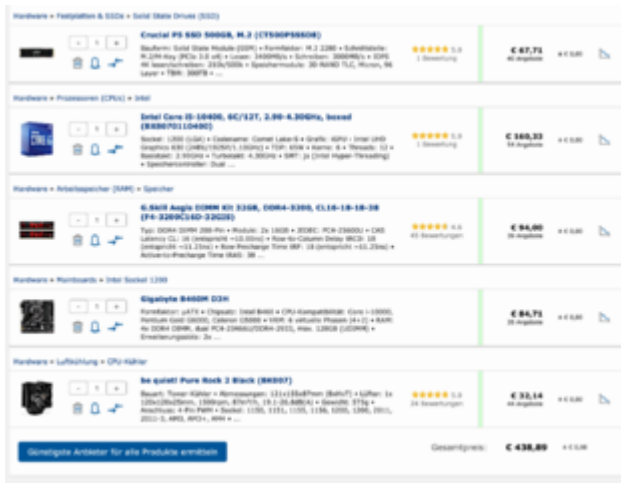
Hardware » Festplatten & SSDs » Solid State Drives (SSD)

- 1 +

Crucial P5 SSD 500GB, M.2 (CT500P5SSD8)

Bauform: Solid State Module (SSM) • Formfaktor: M.2 2280 • Schnittstelle: M.2/M-Key (PCIe 3.0 x4) • Lesen: 3400MB/s • Schreiben: 3000MB/s • IOPS 4K lesen/schreiben: 210k/500k • Speichermodule: 3D NAND TLC, Micron, 96 Layer • TBW: 300TB • ...

5.0 1 Bewertung

€ 67,71 40 Angebote

+ € 0,00

Hardware » Prozessoren (CPUs) » Intel

- 1 +

Intel Core i5-10400, 6C/12T, 2.90-4.30GHz, boxed (BX8070110400)

Sockel: 1200 (LGA) • Codename: Comet Lake-S • Grafik: iGPU - Intel UHD Graphics 630 (24EU/192SP/1.10GHz) • TDP: 65W • Kerne: 6 • Threads: 12 • Basistakt: 2.90GHz • Turbotakt: 4.30GHz • SMT: ja (Intel Hyper-Threading) • Speichercontroller: Dual ...

5.0 1 Bewertung

€ 169,33 54 Angebote

+ € 0,00

Hardware » Arbeitsspeicher (RAM) » Speicher

- 1 +

G.Skill Aegis DIMM Kit 32GB, DDR4-3200, CL16-18-18-38 (F4-3200C16D-32GIS)

Typ: DDR4 DIMM 288-Pin • Module: 2x 16GB • JEDEC: PC4-25600U • CAS Latency CL: 16 (entspricht ~10.00ns) • Row-to-Column Delay tRCD: 18 (entspricht ~11.25ns) • Row Precharge Time tRP: 18 (entspricht ~11.25ns) • Activate-to-Precharge Time tRAS: 38 ...

4.6 45 Bewertungen

€ 94,00 26 Angebote

+ € 0,00

Hardware » Mainboards » Intel Sockel 1200

- 1 +

Gigabyte B460M D3H

Formfaktor: µATX • Chipsatz: Intel B460 • CPU-Kompatibilität: Core i-10000, Pentium Gold G6000, Celeron G5900 • VRM: 8 virtuelle Phasen (4+2) • RAM: 4x DDR4 DIMM, dual PC4-23466U/DDR4-2933, max. 128GB (UDIMM) • Erweiterungsslots: 2x ...

€ 84,71 25 Angebote

+ € 0,00

Hardware » Luftkühlung » CPU-Kühler

- 1 +

be quiet! Pure Rock 2 Black (BK007)

Bauart: Tower-Kühler • Abmessungen: 121x155x87mm (BxHxT) • Lüfter: 1x 120x120x25mm, 1500rpm, 87m³/h, 19.1-26.8dB(A) • Gewicht: 575g • Anschluss: 4-Pin PWM • Sockel: 1150, 1151, 1155, 1156, 1200, 1366, 2011, 2011-3, AM2, AM2+, AM4 • ...

5.0 24 Bewertungen

€ 32,14 44 Angebote

+ € 0,00

Günstigste Anbieter für alle Produkte ermitteln

Gesamtpreis: € 438,89 + € 0,00